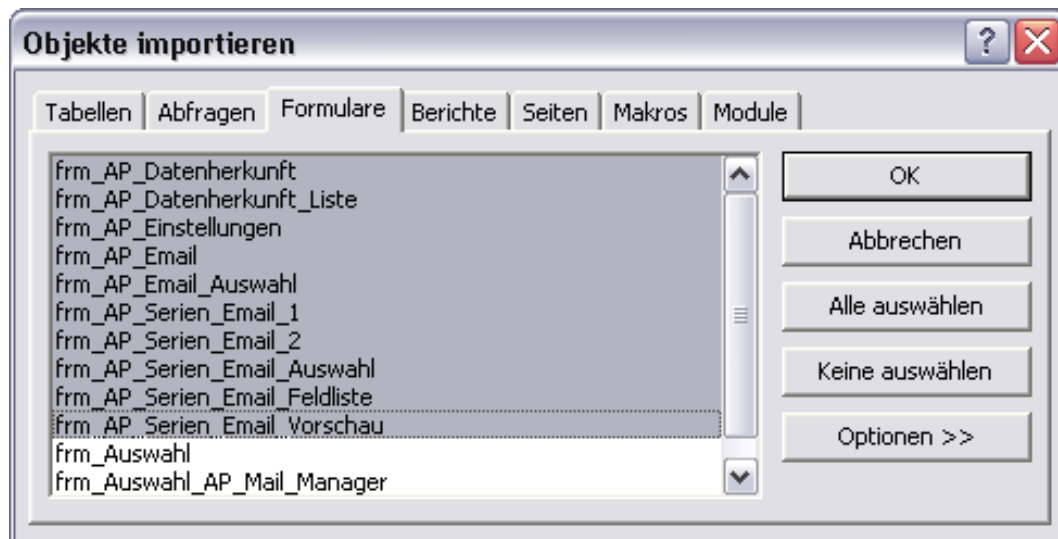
Objekte importieren

Tabellen | Abfragen | Formulare | Berichte | Seiten | Makros | Module

frm_AP_Datenherkunft
frm_AP_Datenherkunft_Liste
frm_AP_Einstellungen
frm_AP_Email
frm_AP_Email_Auswahl
frm_AP_Serien_Email_1
frm_AP_Serien_Email_2
frm_AP_Serien_Email_Auswahl
frm_AP_Serien_Email_Feldliste
frm_AP_Serien_Email_Vorschau
frm_Auswahl
frm_Auswahl_AP_Mail_Manager

OK
Abbrechen
Alle auswählen
Keine auswählen
Optionen >>